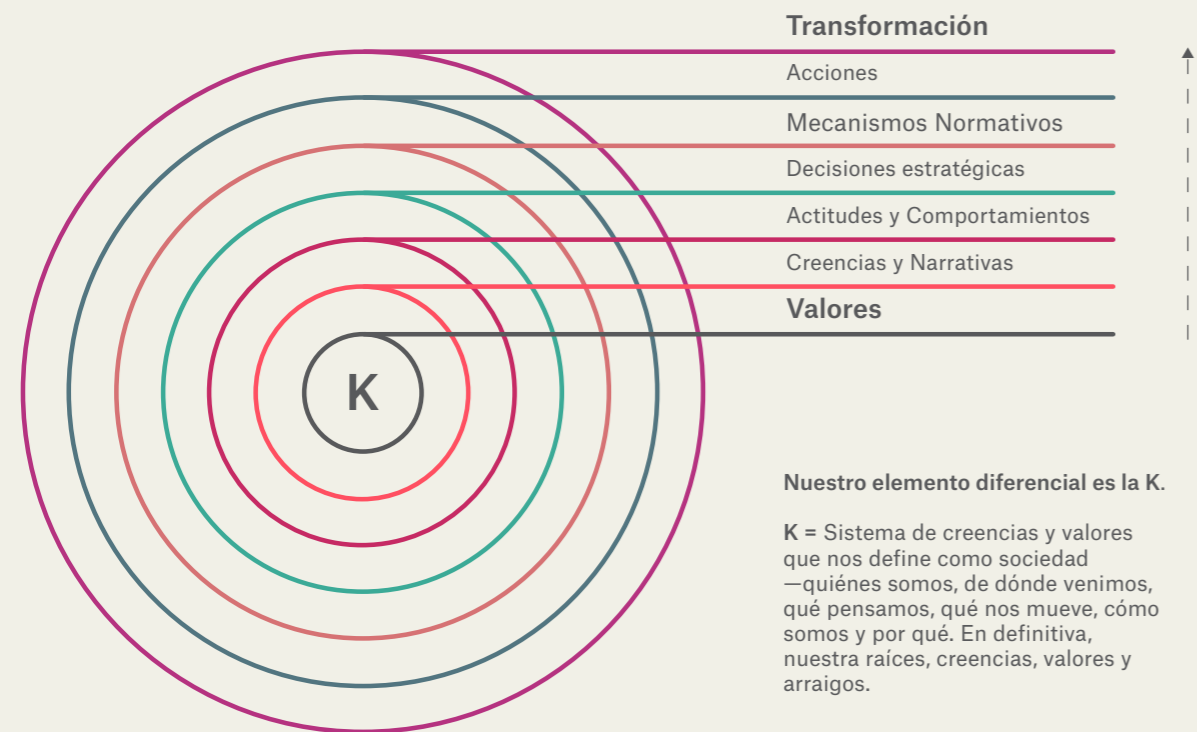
Transformación

Acciones

Mecanismos Normativos

Decisiones estratégicas

Actitudes y Comportamientos

Creencias y Narrativas

Valores

K

Nuestro elemento diferencial es la K.

K = Sistema de creencias y valores que nos define como sociedad —quiénes somos, de dónde venimos, qué pensamos, qué nos mueve, cómo somos y por qué. En definitiva, nuestra raíces, creencias, valores y arraigos.